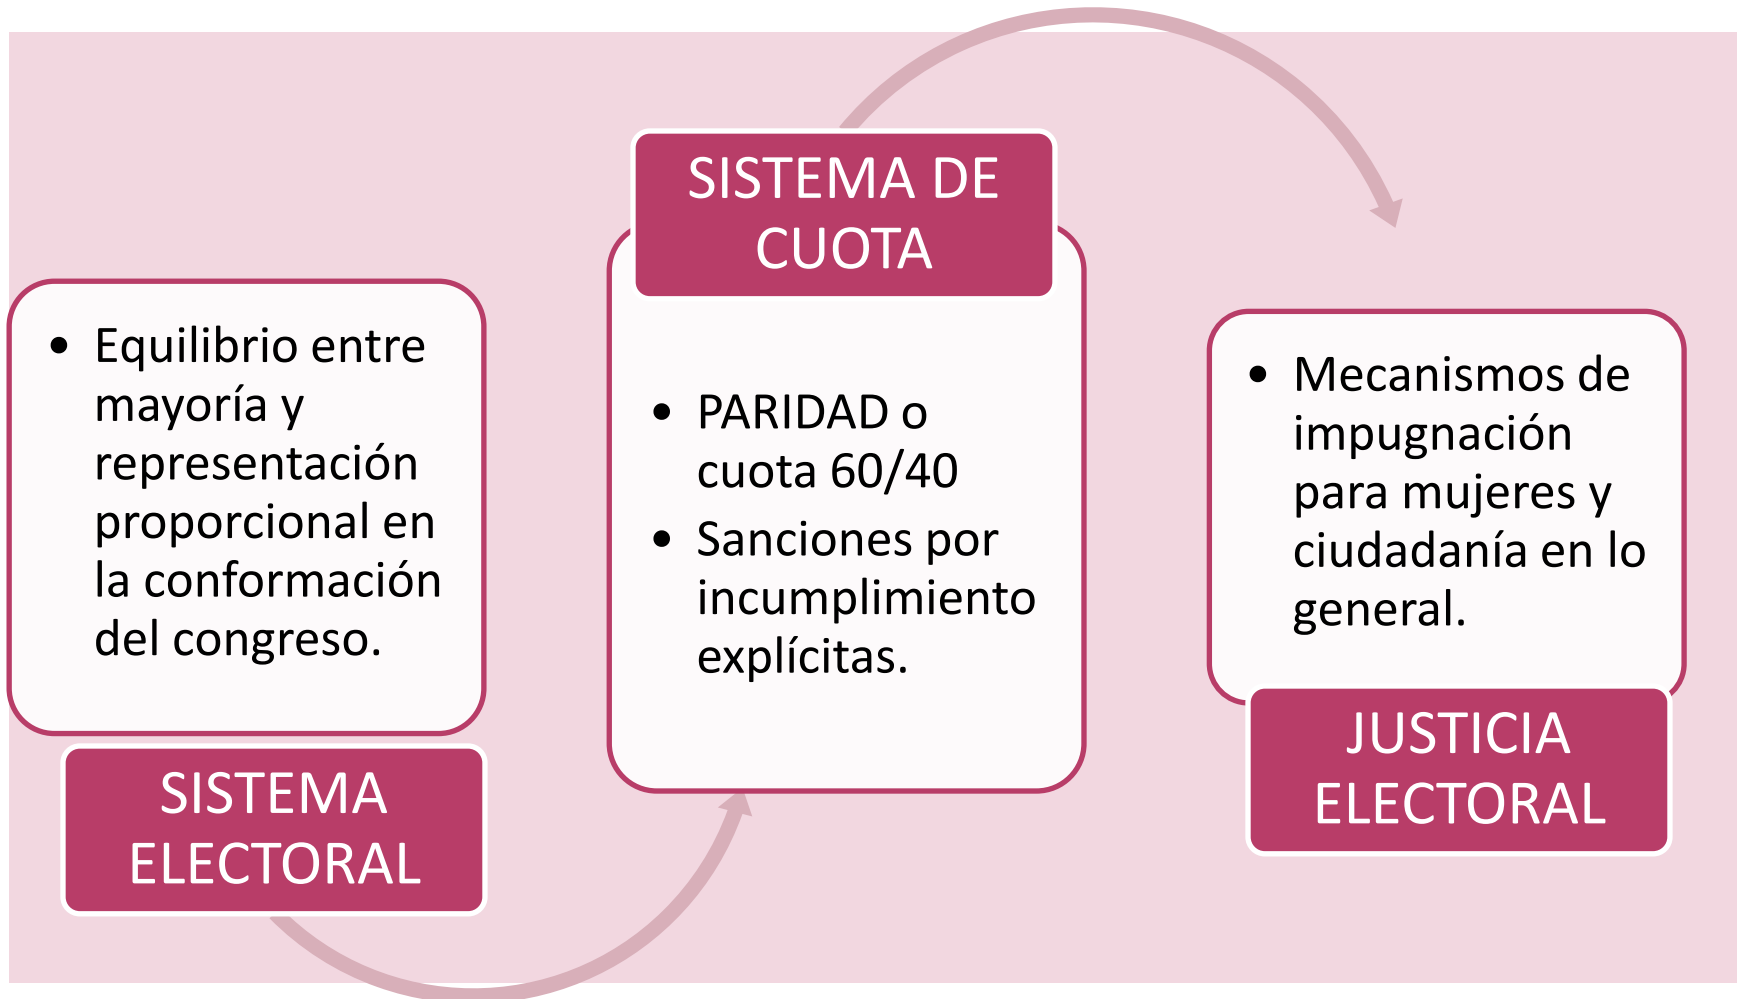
- Equilibrio entre mayoría y representación proporcional en la conformación del congreso.

SISTEMA ELECTORAL

SISTEMA DE CUOTA

- PARIDAD o cuota 60/40
- Sanciones por incumplimiento explícitas.

- Mecanismos de impugnación para mujeres y ciudadanía en lo general.

JUSTICIA ELECTORAL